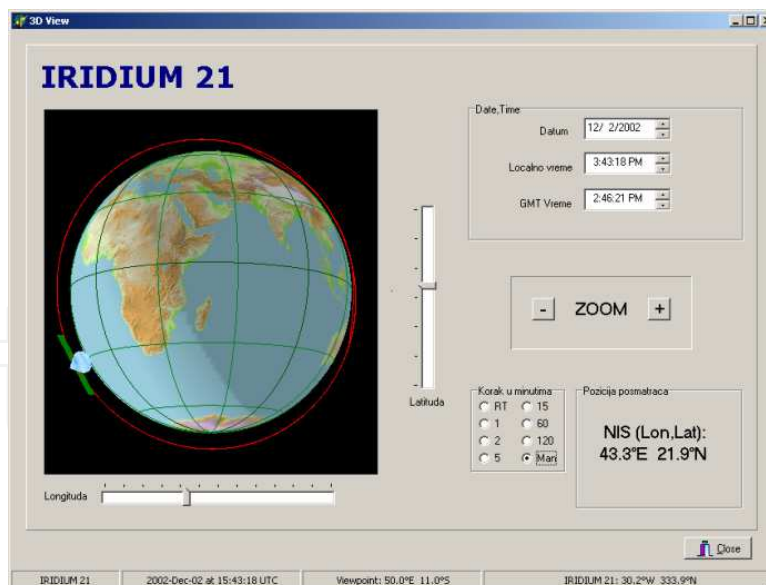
3D View

IRIDIUM 21

Date,Time

Datum 12/ 2/2002

Localno vreme 3:43:18 PM

GMT Vreme 2:46:21 PM

- ZOOM +

Latituda

Korak u minutima

RT 15

1 60

2 120

5 Man

Pozicija posmatraca

NIS (Lon,Lat):
43.3°E 21.9°N

Longituda

Close

| IRIDIUM 21 | 2002-Dec-02 at 15:43:18 UTC | Viewpoint: 50.0°E 11.0°S | IRIDIUM 21: 30.2°W 333.9°N |
|---|---|---|---|